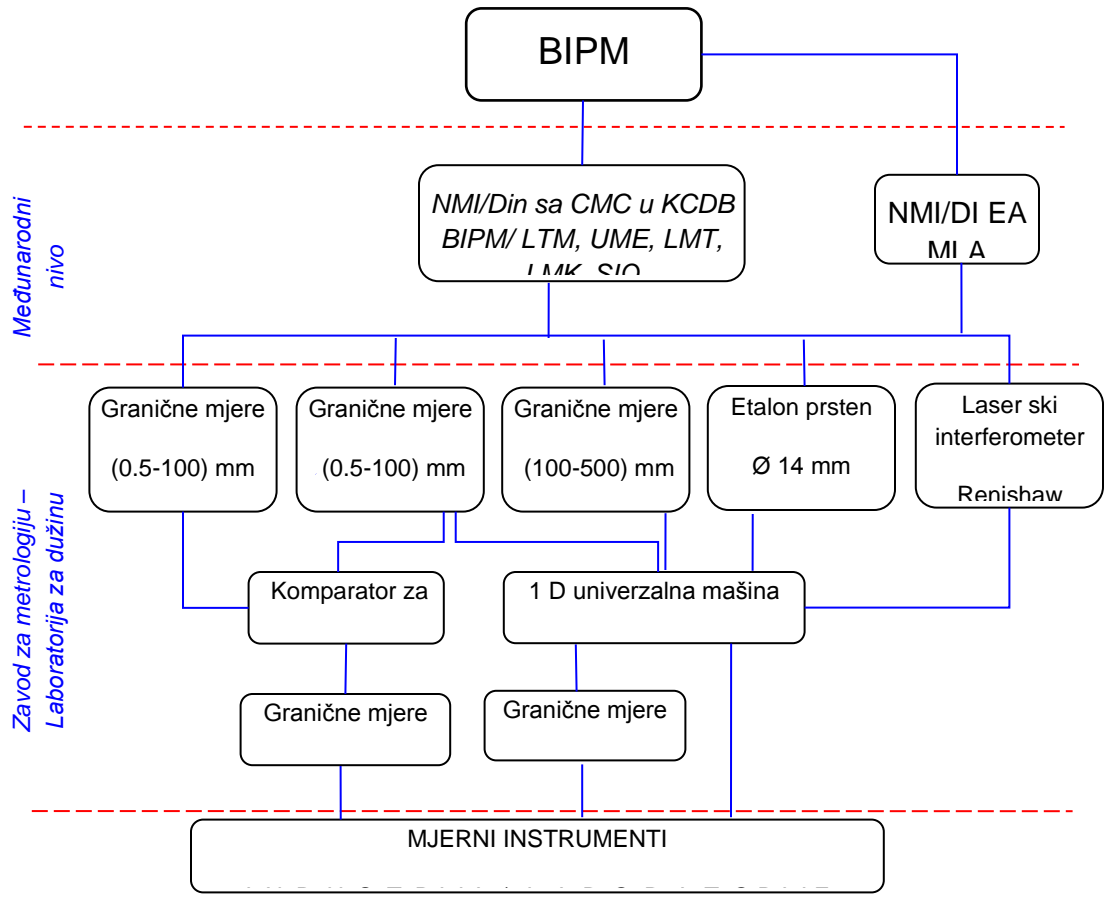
BIPM

Međunarodni nivo

NMI/Din sa CMC u KCDB BIPM/ LTM, UME, LMT, LMK, SIQ

NMI/DI EA MLA

Zavod za metrologiju – Laboratorija za dužinu

Granične mjere (0.5-100) mm

Granične mjere (0.5-100) mm

Granične mjere (100-500) mm

Etalon prsten Ø 14 mm

Laser ski interferometer Renishaw

Komparator za

1 D univerzalna mašina

Granične mjere

Granične mjere

MJERNI INSTRUMENTI

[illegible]